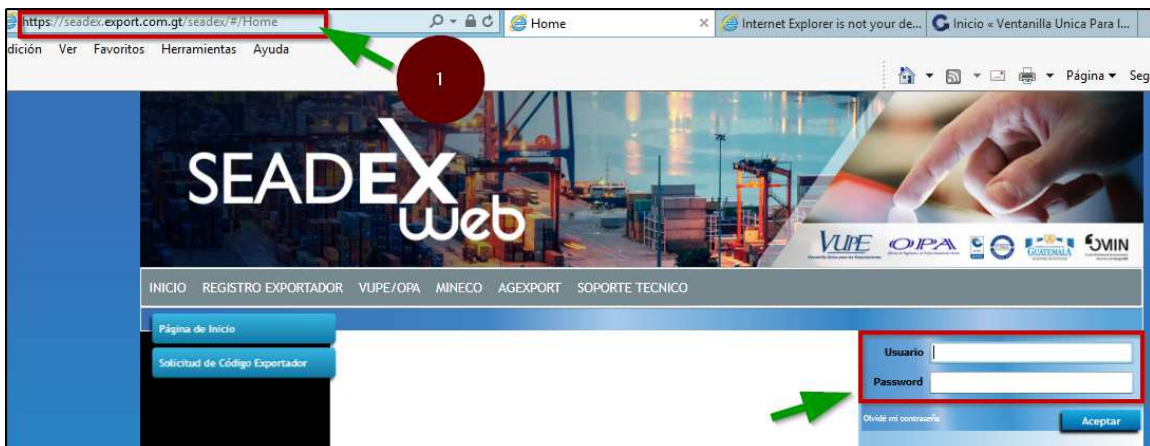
https://seadex.export.com.gt/seadex/#/Home

Home

Internet Explorer is not your de...

Inicio « Ventanilla Unica Para I...

dición Ver Favoritos Herramientas Ayuda

1

Página ▾ Seg

SEADEX web

VUPE OPA GUATEMALA MIN

INICIO REGISTRO EXPORTADOR VUPE/OPA MINECO AGEXPORT SOPORTE TECNICO

Página de Inicio

Solicitud de Código Exportador

Usuario

Password

Olvidé mi contraseña

Aceptar